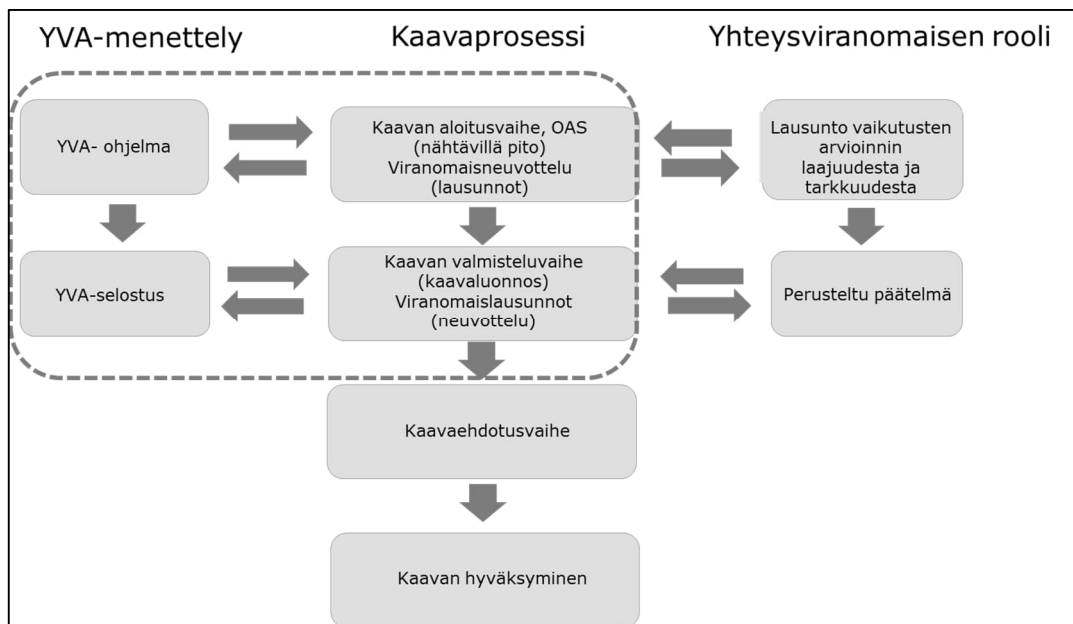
YVA-menettely

Kaavaprosessi

Yhteysviranomaisen rooli

YVA- ohjelma

Kaavan aloitusvaihe, OAS (nähtävillä pito) Viranomaisneuvottelu (lausunnot)

Lausunto vaikutusten arvioinnin laajuudesta ja tarkkuudesta

YVA-selostus

Kaavan valmisteluvaihe (kaavaluonnos) Viranomaislausunnot (neuvottelu)

Perusteltu päätelmä

Kaavaehdotusvaihe

Kaavan hyväksyminen